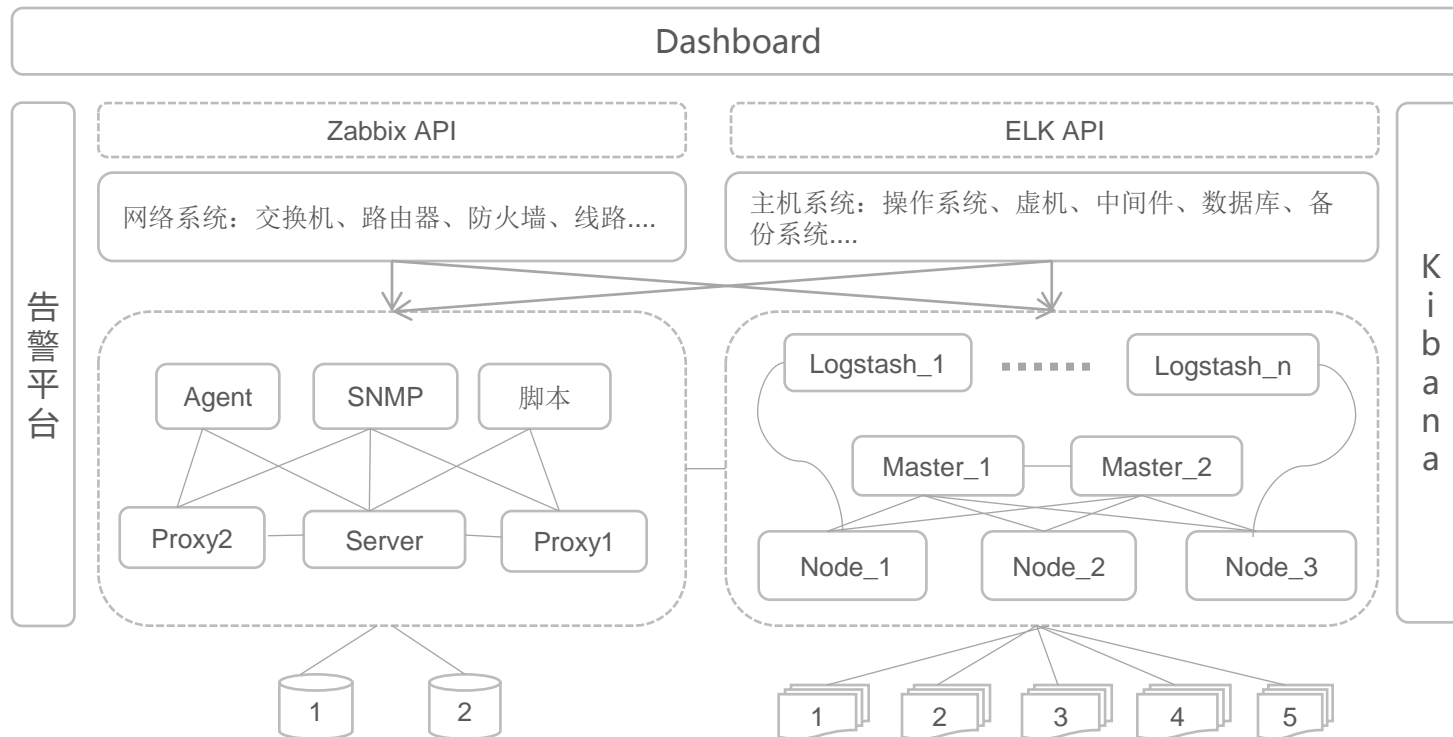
Dashboard

告警平台

Zabbix API

ELK API

网络系统：交换机、路由器、防火墙、线路....

主机系统：操作系统、虚机、中间件、数据库、备份系统....

Kibana

Agent
SNMP
脚本
Proxy2
Server
Proxy1

Logstash_1
Logstash_n
Master_1
Master_2
Node_1
Node_2
Node_3

1
2

1
2
3
4
5